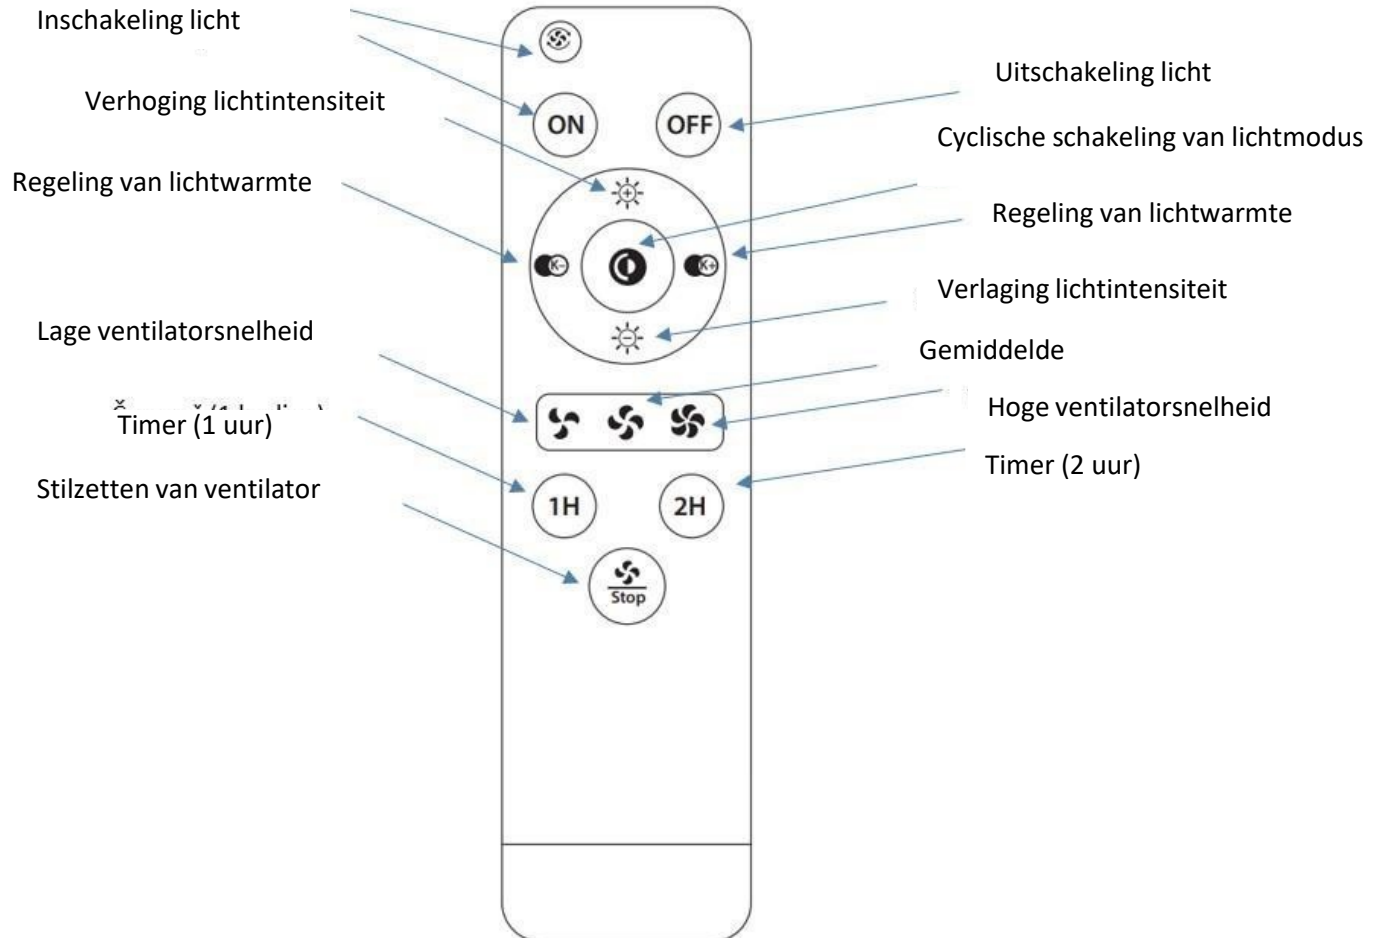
Inschakeling licht

Verhoging lichtintensiteit

Uitschakeling licht

ON

OFF

Cyclische schakeling van lichtmodus

Regeling van lichtwarmte

Regeling van lichtwarmte

K-

K+

Verlaging lichtintensiteit

Lage ventilatorsnelheid

Gemiddelde

Timer (1 uur)

Hoge ventilatorsnelheid

Timer (2 uur)

Stilzetten van ventilator

1H

2H

Stop